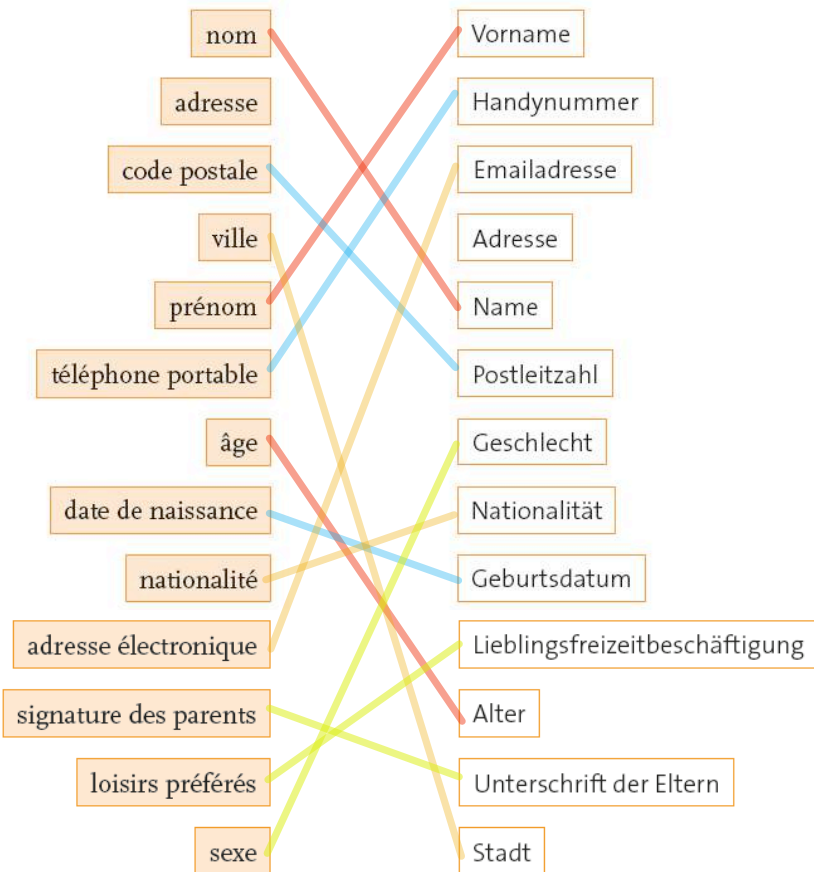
nom
adresse
code postale
ville
prénom
téléphone portable
âge
date de naissance
nationalité
adresse électronique
signature des parents
loisirs préférés
sexe

Vorname
Handynummer
Emailadresse
Adresse
Name
Postleitzahl
Geschlecht
Nationalität
Geburtsdatum
Lieblingsfreizeitbeschäftigung
Alter
Unterschrift der Eltern
Stadt